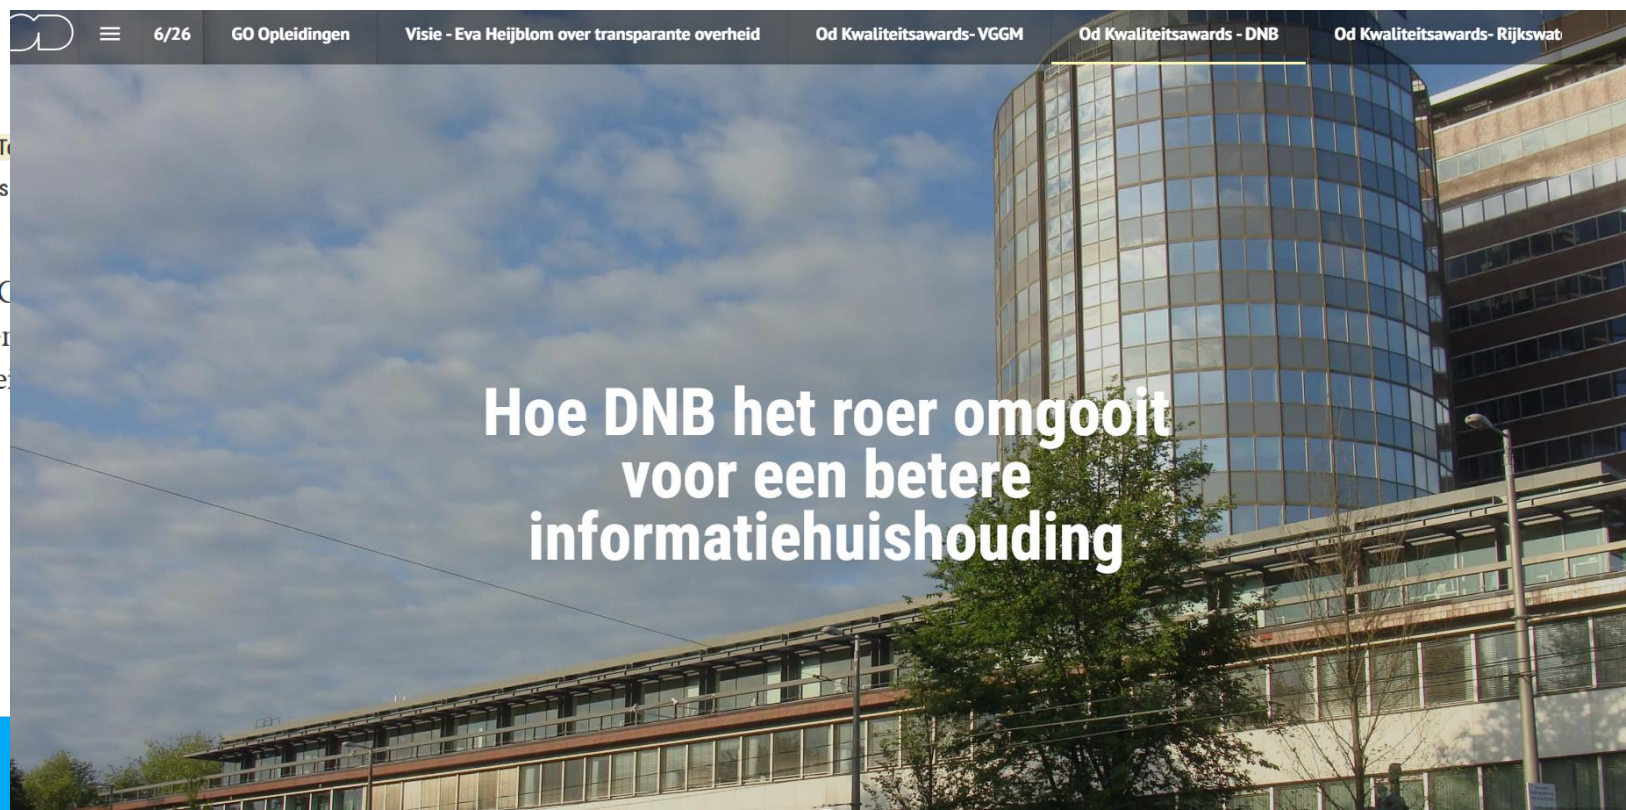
6/26 GO Opleidingen Visie - Eva Heijblom over transparante overheid Od Kwaliteitsawards- VGGM Od Kwaliteitsawards - DNB Od Kwaliteitsawards- Rijkswat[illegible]

Hoe DNB het roer omgooit voor een betere informatiehuishouding